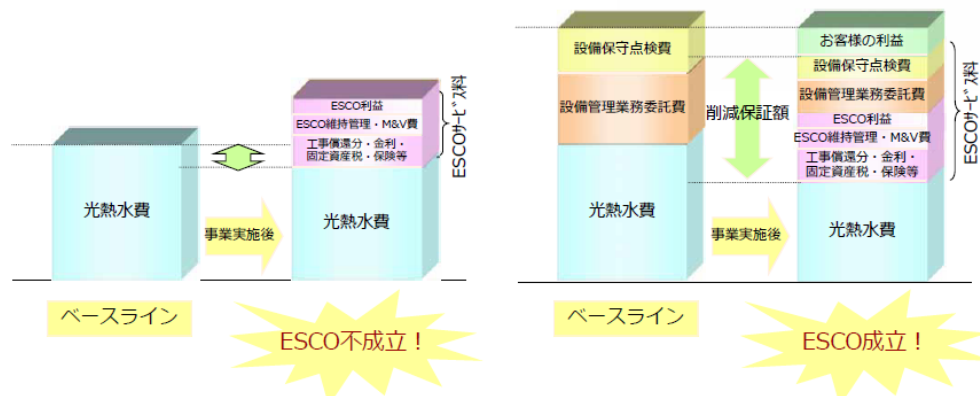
光熱水費

事業実施後

ESCO利益
ESCO維持管理・M&V費
工事償還分・金利・固定資産税・保険等

光熱水費

ESCOサービス料

ベースライン

ESCO不成立！

設備保守点検費
設備管理業務委託費
光熱水費

削減保証額

事業実施後

お客様の利益
設備保守点検費
設備管理業務委託費
ESCO利益
ESCO維持管理・M&V費
工事償還分・金利・固定資産税・保険等
光熱水費

ESCOサービス料

ベースライン

ESCO成立！